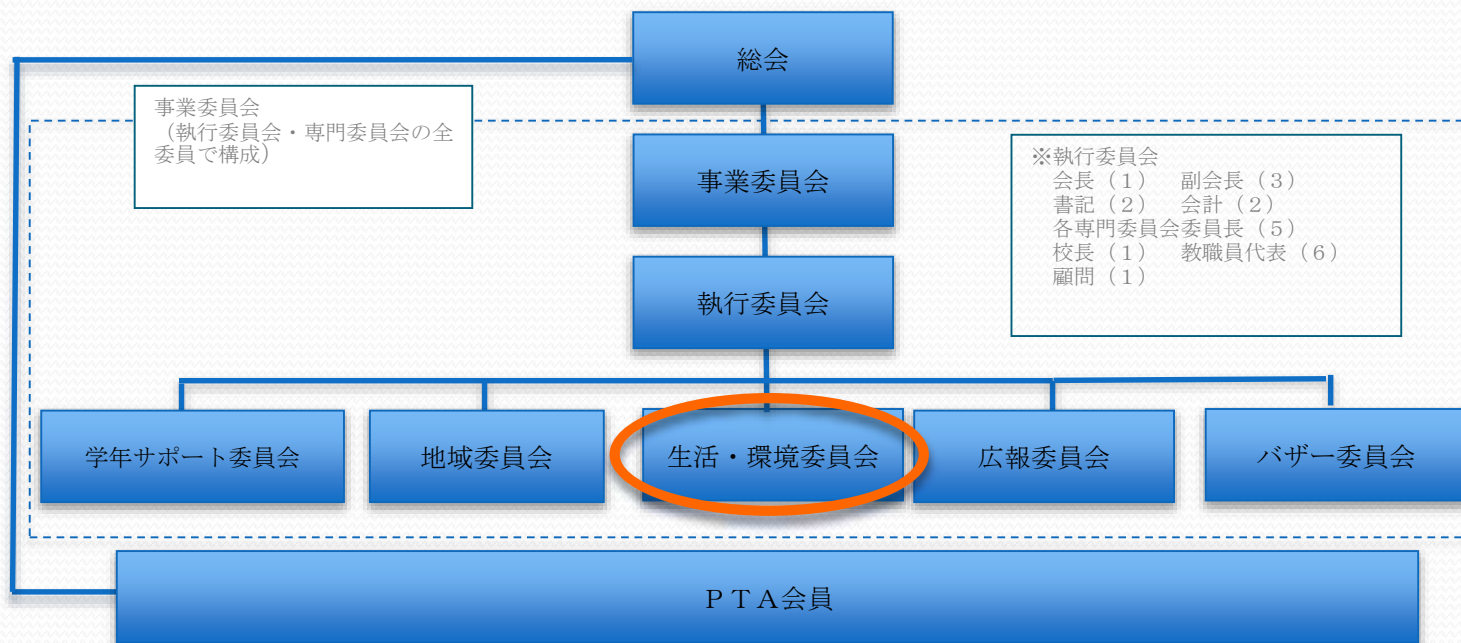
総会

事業委員会
（執行委員会・専門委員会の全委員で構成）

事業委員会

※執行委員会
会長（1）　副会長（3）
書記（2）　会計（2）
各専門委員会委員長（5）
校長（1）　教職員代表（6）
顧問（1）

執行委員会

学年サポート委員会

地域委員会

生活・環境委員会

広報委員会

バザー委員会

ＰＴＡ会員